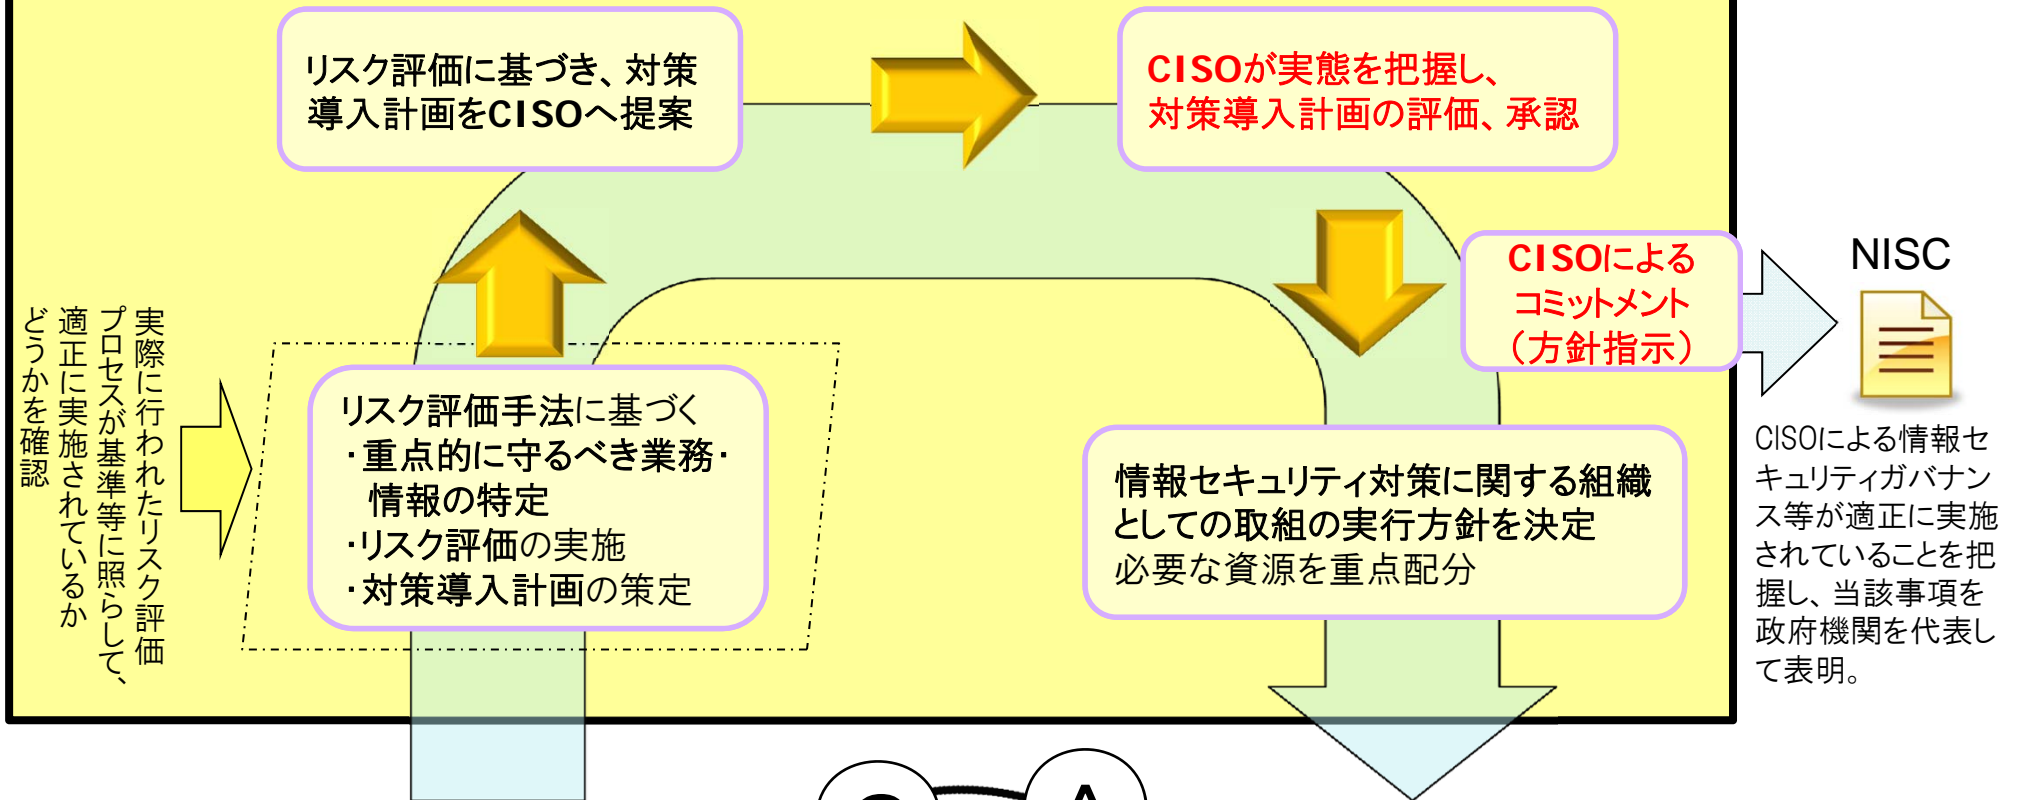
リスク評価に基づき、対策導入計画をCISOへ提案

CISOが実態を把握し、対策導入計画の評価、承認

CISOによるコミットメント（方針指示）

NISC

CISOによる情報セキュリティガバナンス等が適正に実施されていることを把握し、当該事項を政府機関を代表して表明。

実際に行われたリスク評価プロセスが基準等に照らして、適正に実施されているかどうかを確認

リスク評価手法に基づく
・重点的に守るべき業務・情報の特定
・リスク評価の実施
・対策導入計画の策定

情報セキュリティ対策に関する組織としての取組の実行方針を決定
必要な資源を重点配分